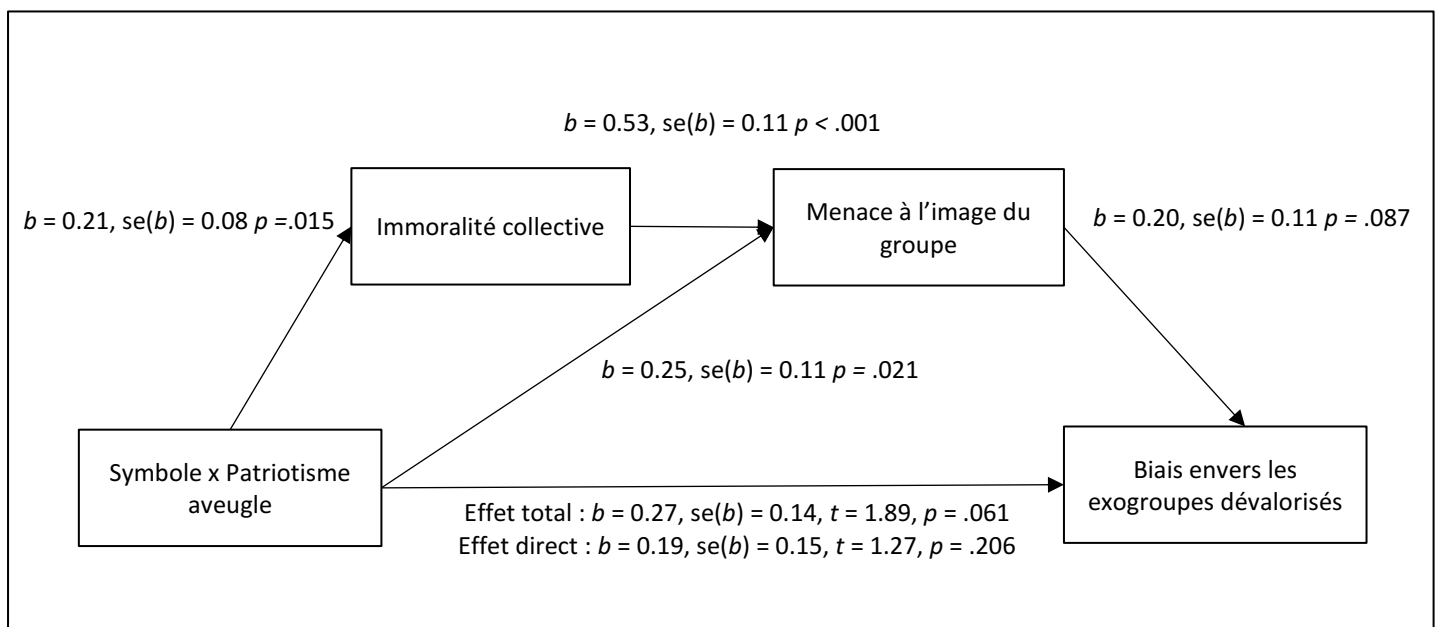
$b$ = 0.53, se($b$) = 0.11 $p$ < .001

$b$ = 0.21, se($b$) = 0.08 $p$ =.015

Immoralité collective

Menace à l'image du groupe

$b$ = 0.20, se($b$) = 0.11 $p$ = .087

$b$ = 0.25, se($b$) = 0.11 $p$ = .021

Symbole x Patriotisme aveugle

Biais envers les exogroupes dévalorisés

Effet total : $b$ = 0.27, se($b$) = 0.14, $t$ = 1.89, $p$ = .061
Effet direct : $b$ = 0.19, se($b$) = 0.15, $t$ = 1.27, $p$ = .206